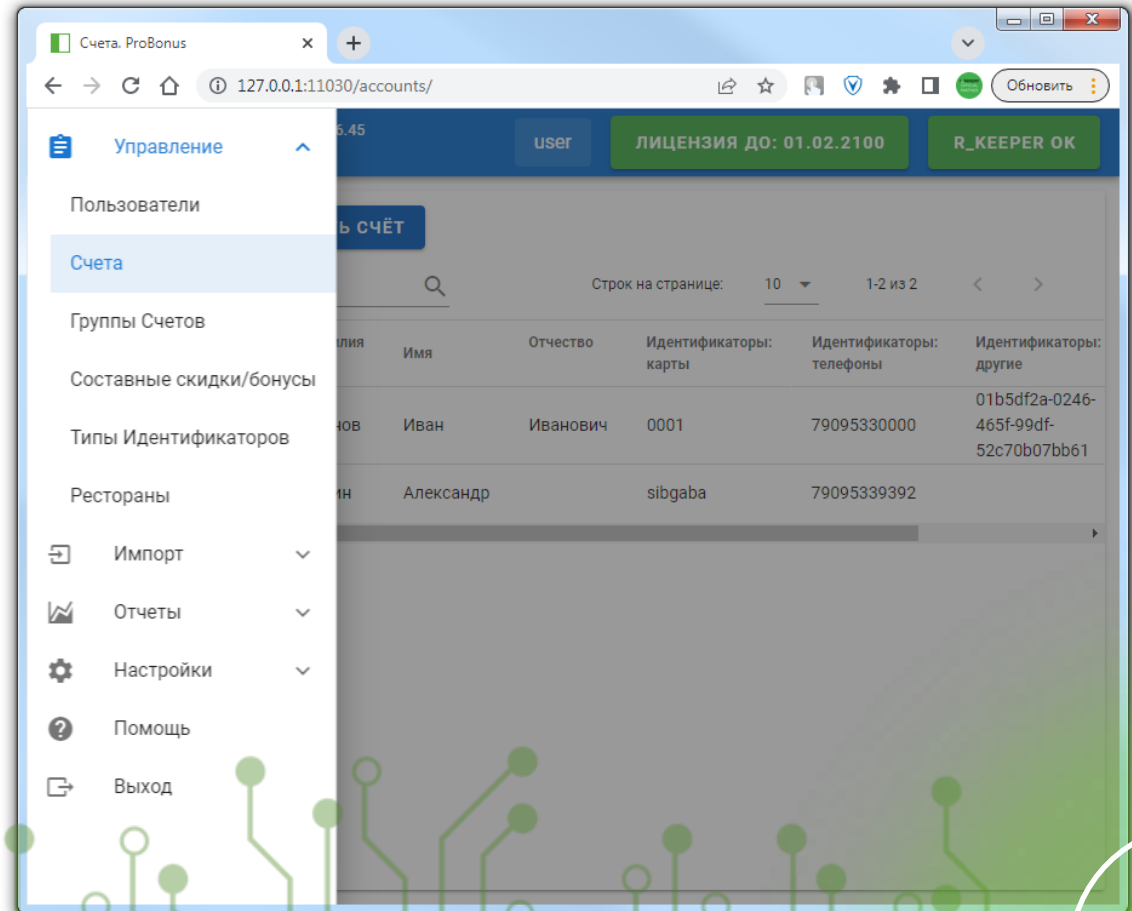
Счета. ProBonus

127.0.0.1:11030/accounts/

Обновить

Управление

Пользователи

Счета

Группы Счетов

Составные скидки/бонусы

Типы Идентификаторов

Рестораны

Импорт

Отчеты

Настройки

Помощь

Выход

6.45

user

ЛИЦЕНЗИЯ ДО: 01.02.2100

R_KEEPER OK

Ь СЧЁТ

Строк на странице: 10 1-2 из 2

| илия | Имя | Отчество | Идентификаторы: карты | Идентификаторы: телефоны | Идентификаторы: другие |
|---|---|---|---|---|---|
| нов | Иван | Иванович | 0001 | 79095330000 | 01b5df2a-0246-465f-99df-52c70b07bb61 |
| ин | Александр | | sibgaba | 79095339392 | |